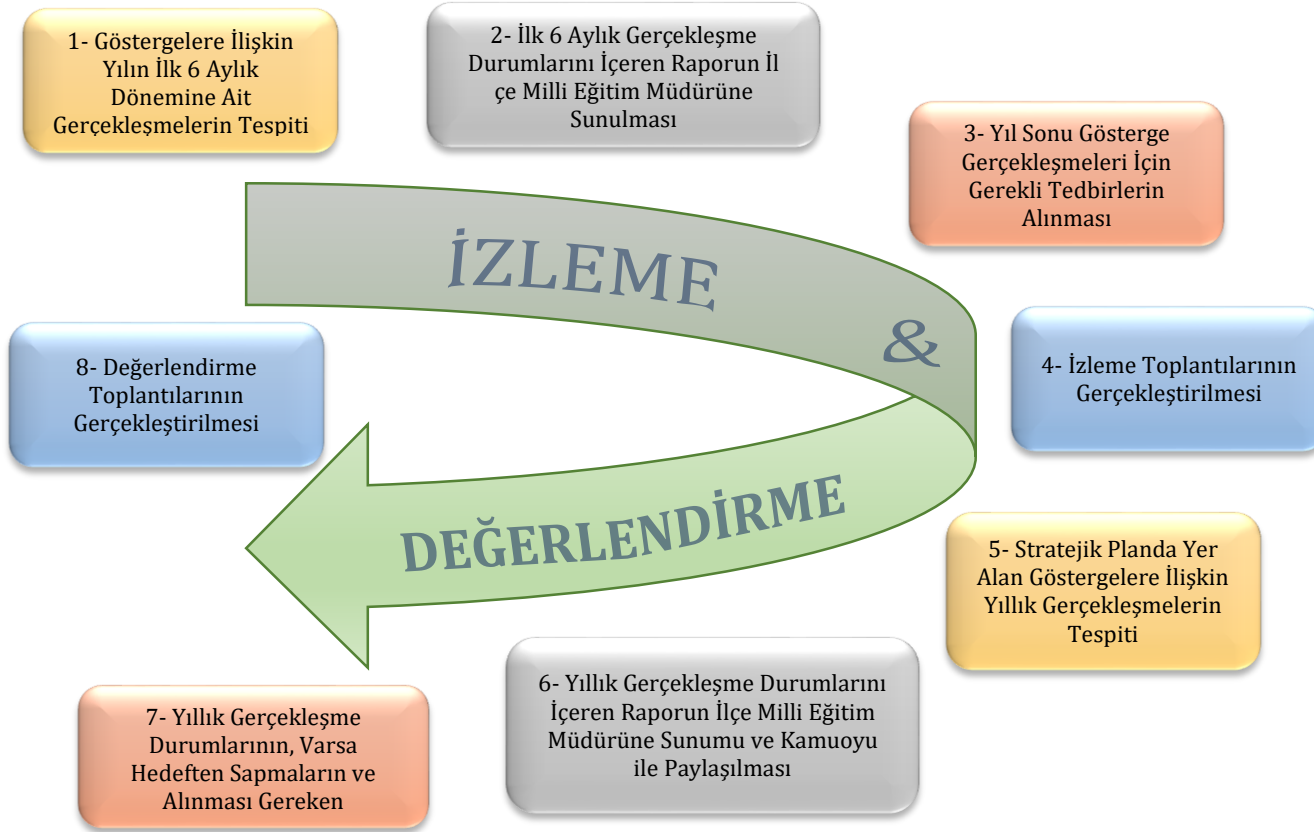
1- Göstergelere İlişkin Yılın İlk 6 Aylık Dönemine Ait Gerçekleşmelerin Tespiti

2- İlk 6 Aylık Gerçekleşme Durumlarını İçeren Raporun İl çe Milli Eğitim Müdürüne Sunulması

3- Yıl Sonu Gösterge Gerçekleşmeleri İçin Gerekli Tedbirlerin Alınması

İZLEME

&

DEĞERLENDİRME

8- Değerlendirme Toplantılarının Gerçekleştirilmesi

4- İzleme Toplantılarının Gerçekleştirilmesi

5- Stratejik Planda Yer Alan Göstergelere İlişkin Yıllık Gerçekleşmelerin Tespiti

6- Yıllık Gerçekleşme Durumlarını İçeren Raporun İlçe Milli Eğitim Müdürüne Sunumu ve Kamuoyu ile Paylaşılması

7- Yıllık Gerçekleşme Durumlarının, Varsa Hedeften Sapmaların ve Alınması Gereken